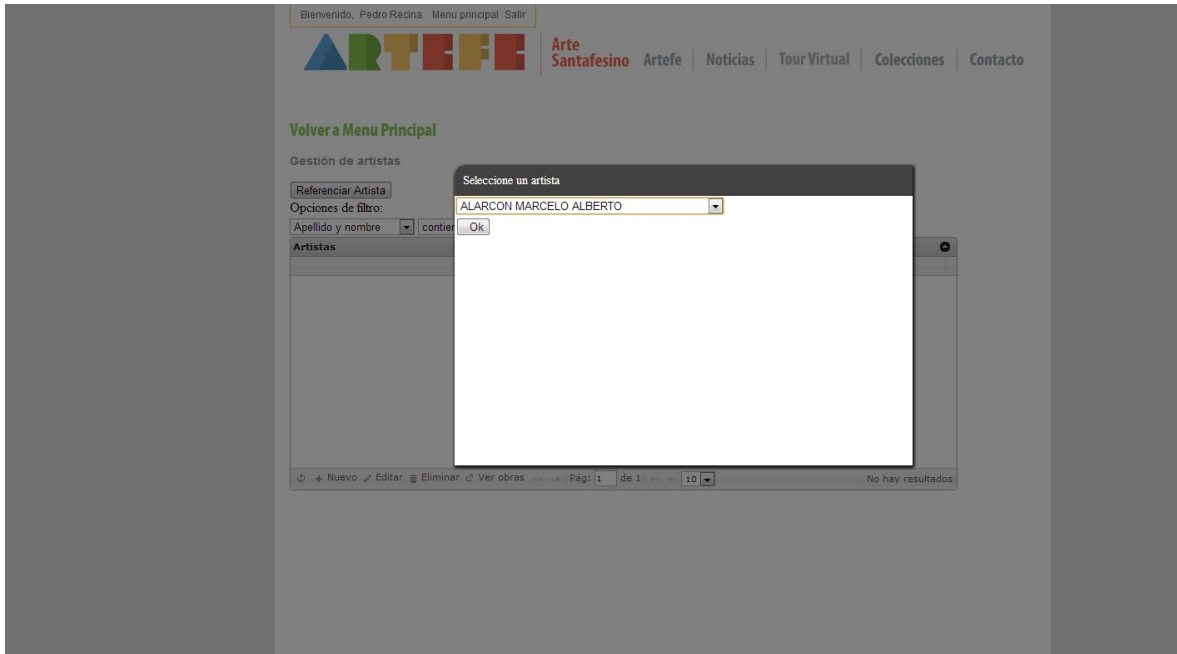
Bienvenido, Pedro Recina Menu principal Salir

ARTEFE

Arte Santafesino Artefe | Noticias | Tour Virtual | Colecciones | Contacto

Volver a Menu Principal

Gestión de artistas

Referenciar Artista

Opciones de filtro:

Apellido y nombre contien

Artistas

Nuevo Editar Eliminar Ver obras Pág: 1 de 1 10 No hay resultados

Seleccione un artista

ALARCON MARCELO ALBERTO

Ok